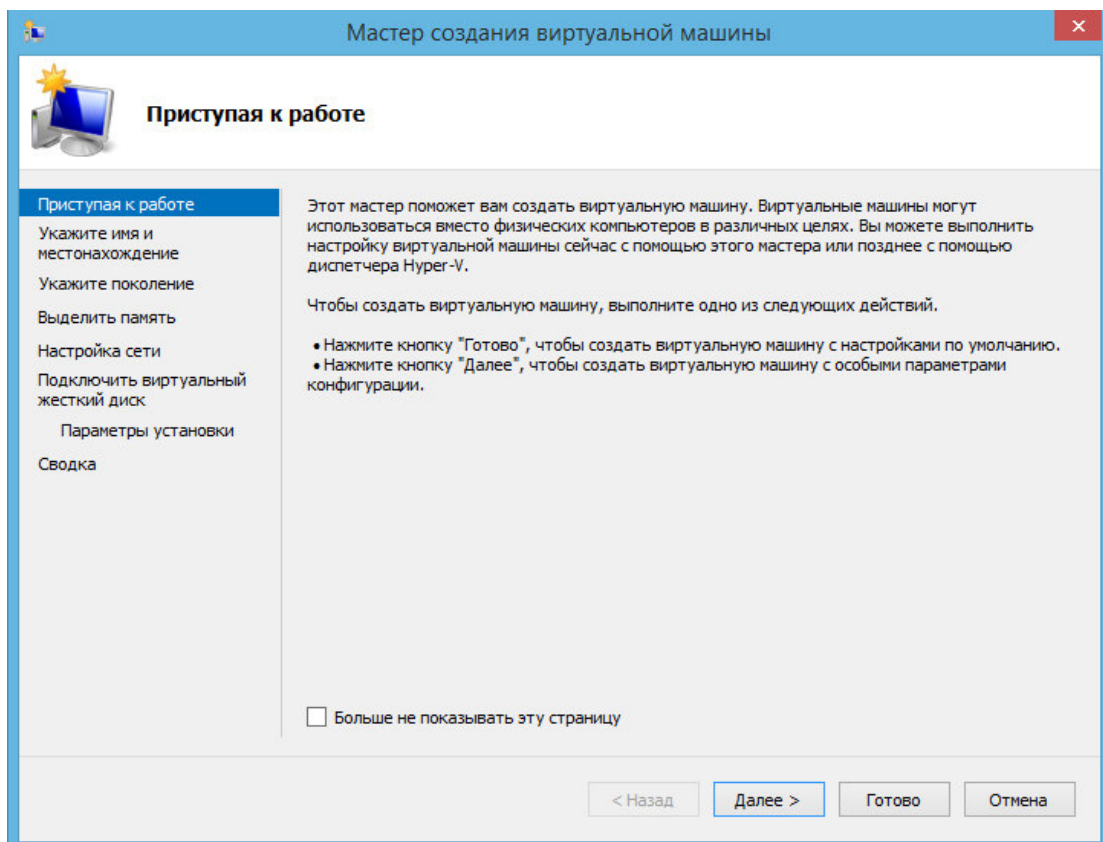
Мастер создания виртуальной машины

Приступая к работе

Приступая к работе
Укажите имя и местонахождение
Укажите поколение
Выделить память
Настройка сети
Подключить виртуальный жесткий диск
Параметры установки
Сводка

Этот мастер поможет вам создать виртуальную машину. Виртуальные машины могут использоваться вместо физических компьютеров в различных целях. Вы можете выполнить настройку виртуальной машины сейчас с помощью этого мастера или позднее с помощью диспетчера Hyper-V.

Чтобы создать виртуальную машину, выполните одно из следующих действий.

• Нажмите кнопку "Готово", чтобы создать виртуальную машину с настройками по умолчанию.
• Нажмите кнопку "Далее", чтобы создать виртуальную машину с особыми параметрами конфигурации.

Больше не показывать эту страницу

< Назад
Далее >
Готово
Отмена